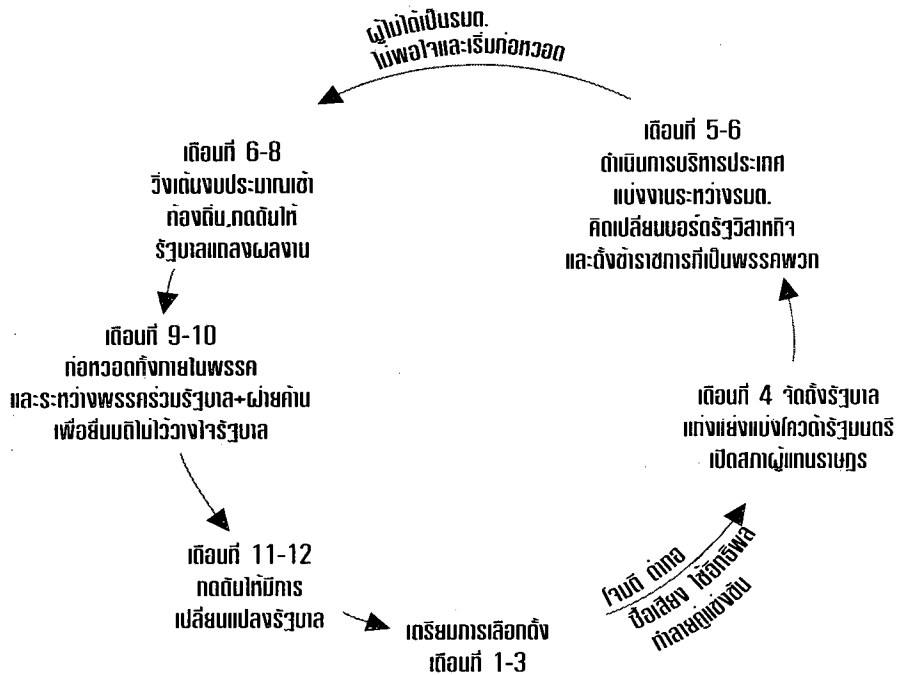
ผู้ไม่ได้เป็นรมต.
ไม่พอใจและเริ่มก่อหวอด

เดือนที่ 6-8
วิ่งเต้นงบประมาณเข้า
ท้องถิ่น,กดดันให้
รัฐบาลแถลงผลงาน

เดือนที่ 9-10
ก่อหวอดทั้งภายในพรรค
และระหว่างพรรคร่วมรัฐบาล+ฝ่ายค้าน
เพื่อยื่นมติไม่ไว้วางใจรัฐบาล

เดือนที่ 11-12
กดดันให้มีการ
เปลี่ยนแปลงรัฐบาล

เตรียมการเลือกตั้ง
เดือนที่ 1-3

โจมตี ด่าทอ
ซื้อเสียง ใช้อิทธิพล
ทำลายคู่แข่งขัน

เดือนที่ 4 จัดตั้งรัฐบาล
แก่งแย่งแบ่งโควต้ารัฐมนตรี
เปิดสภาผู้แทนราษฎร

เดือนที่ 5-6
ดำเนินการบริหารประเทศ
แบ่งงานระหว่างรมต.
คิดเปลี่ยนบอร์ดรัฐวิสาหกิจ
และตั้งข้าราชการที่เป็นพรรคพวก